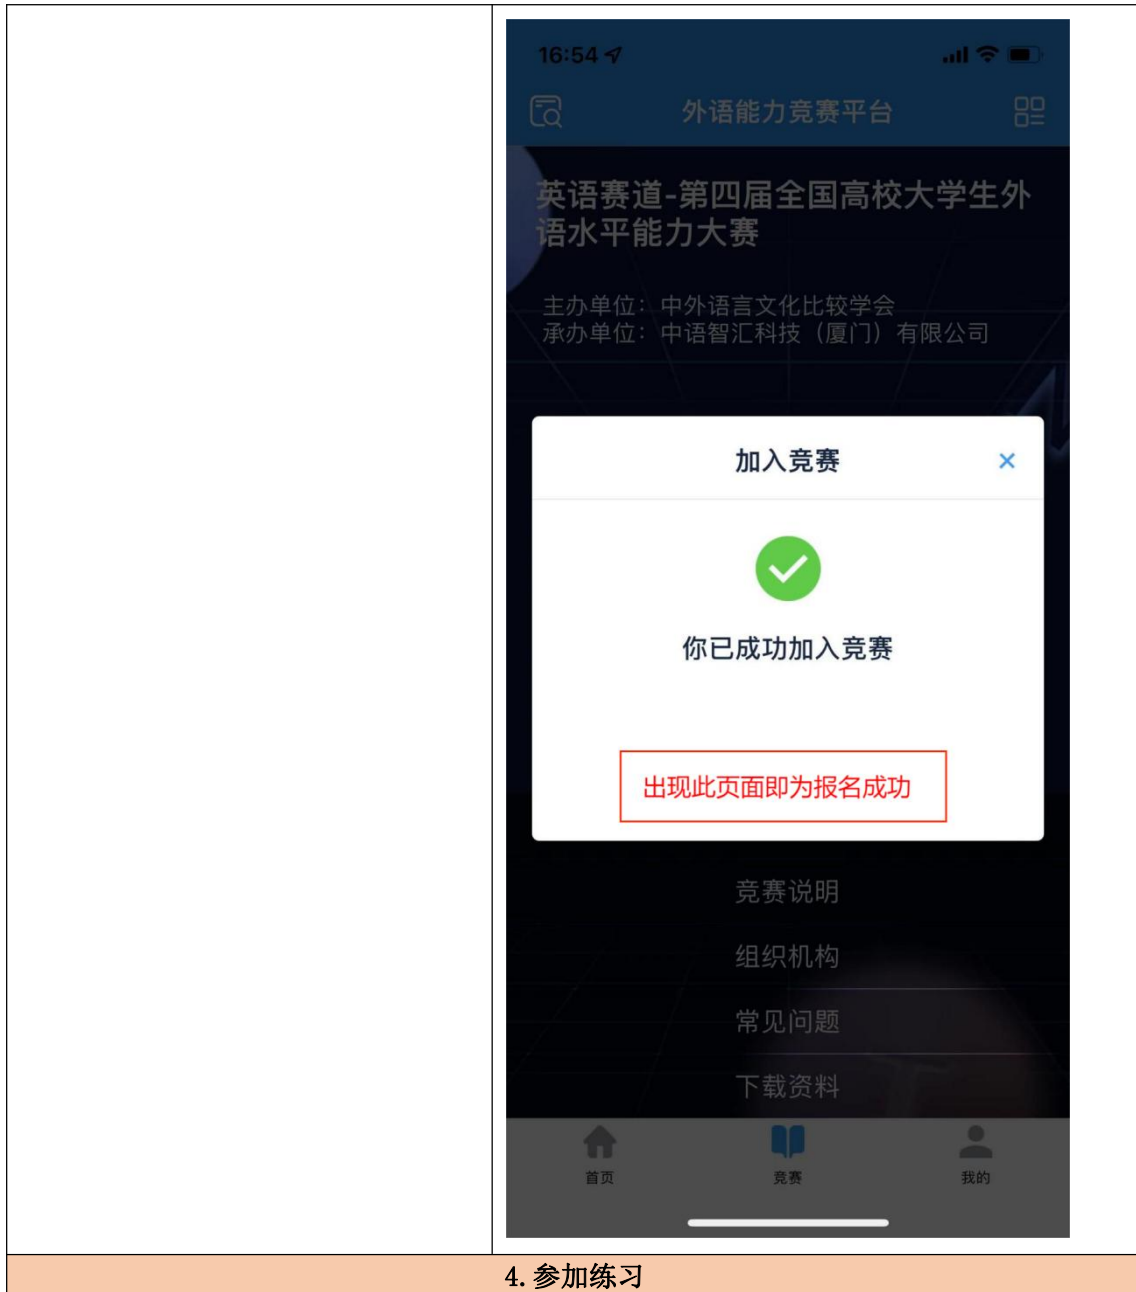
16:54

外语能力竞赛平台

英语赛道-第四届全国高校大学生外语水平能力大赛

主办单位：中外语言文化比较学会
承办单位：中语智汇科技（厦门）有限公司

加入竞赛 ×

你已成功加入竞赛

出现此页面即为报名成功

竞赛说明

组织机构

常见问题

下载资料

首页 竞赛 我的

4. 参加练习